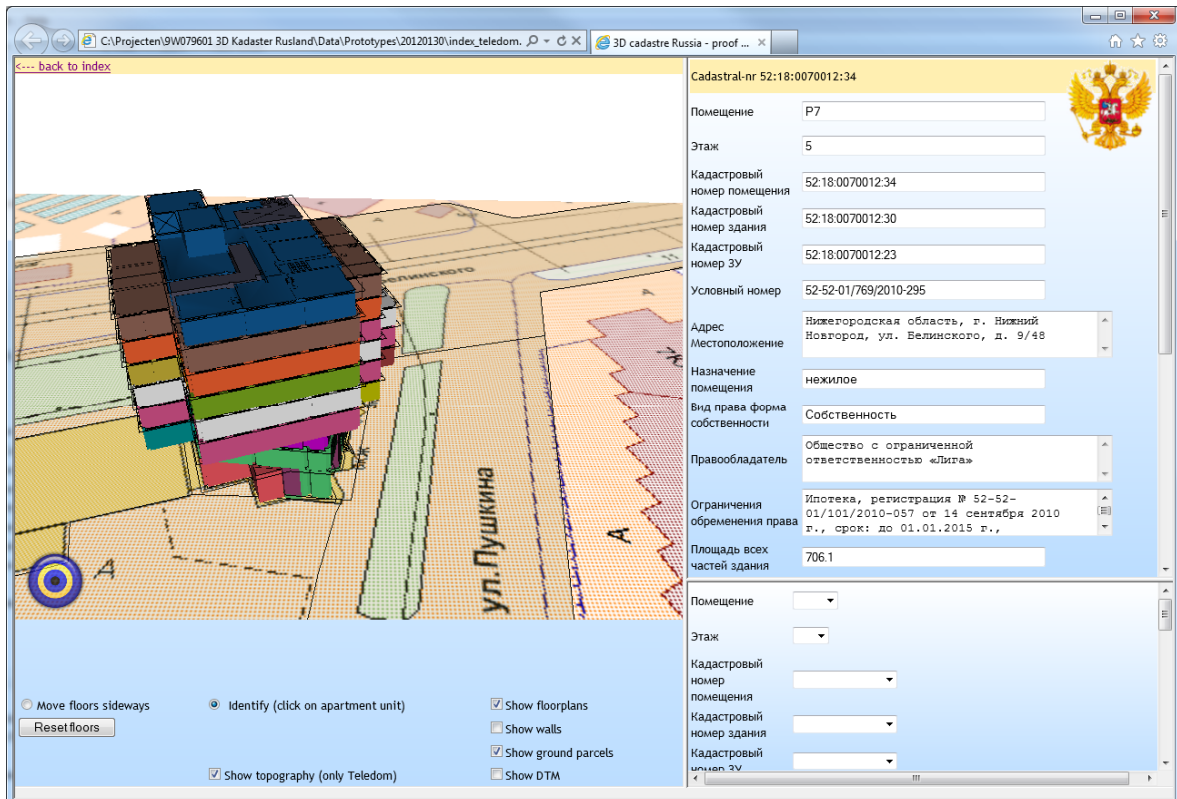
C:\Projecten\9W079601 3D Kadaster Rusland\Data\Prototypes\20120130\index_teledom.

3D cadastre Russia - proof ...

<--- back to index

ул.Пушкина

А

А

А

белинского

Move floors sideways

Reset floors

Identify (click on apartment unit)

Show floorplans

Show walls

Show ground parcels

Show topography (only Teledom)

Show DTM

Cadastral-nr 52:18:0070012:34

| | |
|---|---|
| Помещение | P7 |
| Этаж | 5 |
| Кадастровый номер помещения | 52:18:0070012:34 |
| Кадастровый номер здания | 52:18:0070012:30 |
| Кадастровый номер ЗУ | 52:18:0070012:23 |
| Условный номер | 52-52-01/769/2010-295 |
| Адрес Местоположение | Нижегородская область, г. Нижний Новгород, ул. Белинского, д. 9/48 |
| Назначение помещения | нежилое |
| Вид права форма собственности | Собственность |
| Правообладатель | Общество с ограниченной ответственностью «Лига» |
| Ограничения обременения права | Ипотека, регистрация № 52-52-01/101/2010-057 от 14 сентября 2010 г., срок: до 01.01.2015 г., |
| Площадь всех частей здания | 706.1 |

Помещение

Этаж

Кадастровый номер помещения

Кадастровый номер здания

Кадастровый номер ЗУ